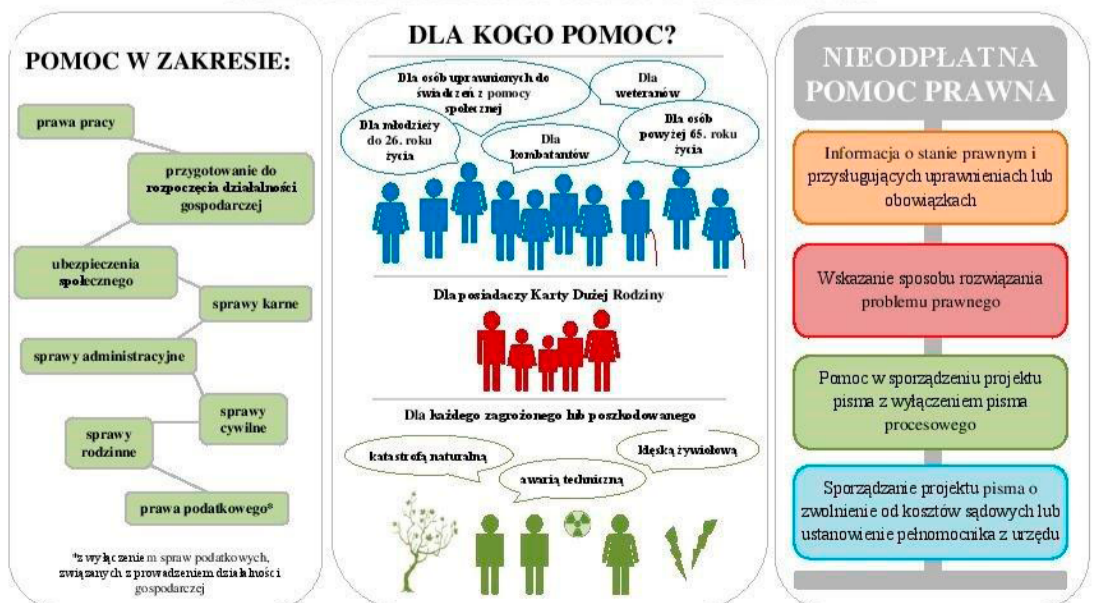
POMOC W ZAKRESIE:

prawa pracy

przygotowanie do rozpoczęcia działalności gospodarczej

ubezpieczenia społecznego

sprawy karne

sprawy administracyjne

sprawy cywilne

sprawy rodzinne

prawa podatkowego*

*z wyłączeniem spraw podatkowych, związanych z prowadzeniem działalności gospodarczej

DLA KOGO POMOC?

Dla osób uprawnionych do świadczeń z pomocy społecznej

Dla weteranów

Dla młodzieży do 26. roku życia

Dla kombatantów

Dla osób powyżej 65. roku życia

Dla posiadaczy Karty Dużej Rodziny

Dla każdego zagrożonego lub poszkodowanego

katastrofą naturalną

awarią techniczną

klęską żywiołową

NIEODPŁATNA POMOC PRAWNA

Informacja o stanie prawnym i przysługujących uprawnieniach lub obowiązkach

Wskazanie sposobu rozwiązania problemu prawnego

Pomoc w sporządzeniu projektu pisma z wyłączeniem pisma procesowego

Sporządzanie projektu pisma o zwolnienie od kosztów sądowych lub ustanowienie pełnomocnika z urzędu